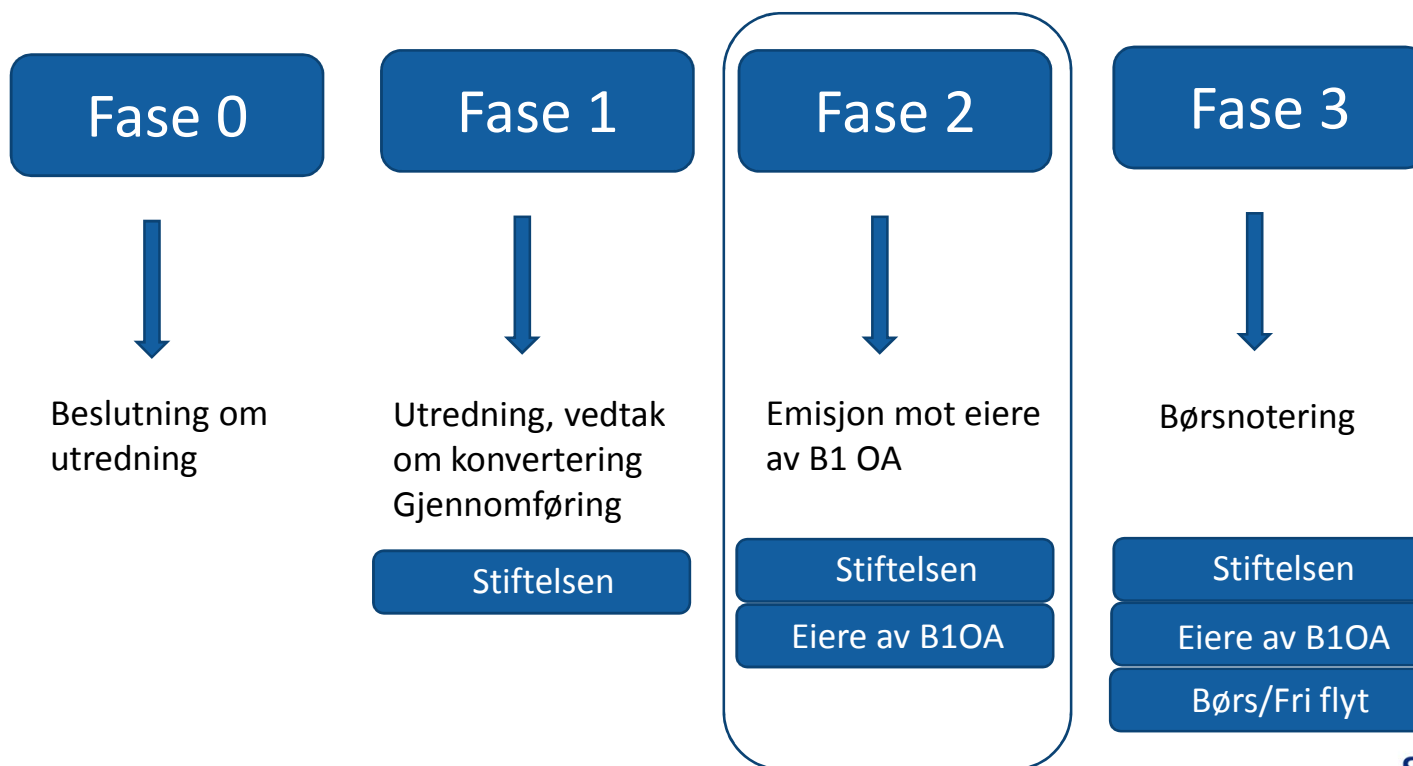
Fase 0

Beslutning om utredning

Fase 1

Utredning, vedtak om konvertering Gjennomføring

Stiftelsen

Fase 2

Emisjon mot eiere av B1 OA

Stiftelsen

Eiere av B1OA

Fase 3

Børsnotering

Stiftelsen

Eiere av B1OA

Børs/Fri flyt